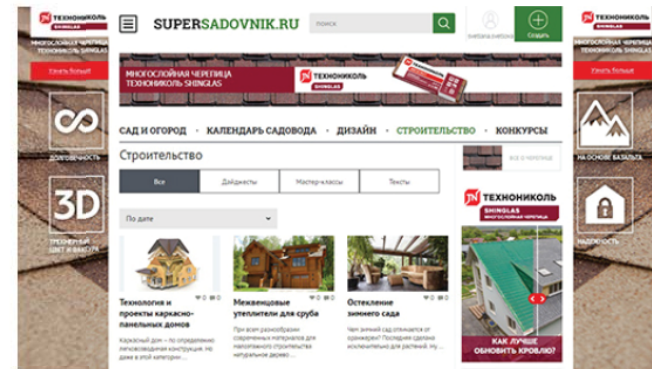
ТЕХНОНИКОЛЬ SHINGLAS

МНОГОСЛОЙНАЯ ЧЕРЕПИЦА ТЕХНОНИКОЛЬ SHINGLAS

Узнать больше

ДОЛГОВЕЧНОСТЬ

3D

ТРЕХМЕРНЫЙ ЦВЕТ И ФАКТУРА

SUPERSADOVNIK.RU

Поиск

Создать

МНОГОСЛОЙНАЯ ЧЕРЕПИЦА ТЕХНОНИКОЛЬ SHINGLAS

ТЕХНОНИКОЛЬ SHINGLAS

САД И ОГОРОД • КАЛЕНДАРЬ САДОВОДА • ДИЗАЙН • СТРОИТЕЛЬСТВО • КОНКУРСЫ

Строительство

Все | Дайджесты | Мастер-классы | Тесты

По дате

Технология и проекты каркасно-панельных домов

Каркасный дом – по определению многослойная конструкция. Не даже в этой категории...

Межвенцовые утеплители для сруба

При всем разнообразии современных материалов для наполнения утеплителя натуральное дерево...

Остекление зимнего сада

Чем зимний сад отличается от оранжереи? Последняя сделана исключительно для растений...

ВСЯ О ЧЕРЕПИЦЕ

ТЕХНОНИКОЛЬ SHINGLAS

МНОГОСЛОЙНАЯ ЧЕРЕПИЦА

КАК ЛУЧШЕ ОБНОВИТЬ КРОВЛЮ?

ТЕХНОНИКОЛЬ SHINGLAS

МНОГОСЛОЙНАЯ ЧЕРЕПИЦА ТЕХНОНИКОЛЬ SHINGLAS

Узнать больше

НА ОСНОВЕ БАЗАЛЬТА

НАДЕЖНОСТЬ